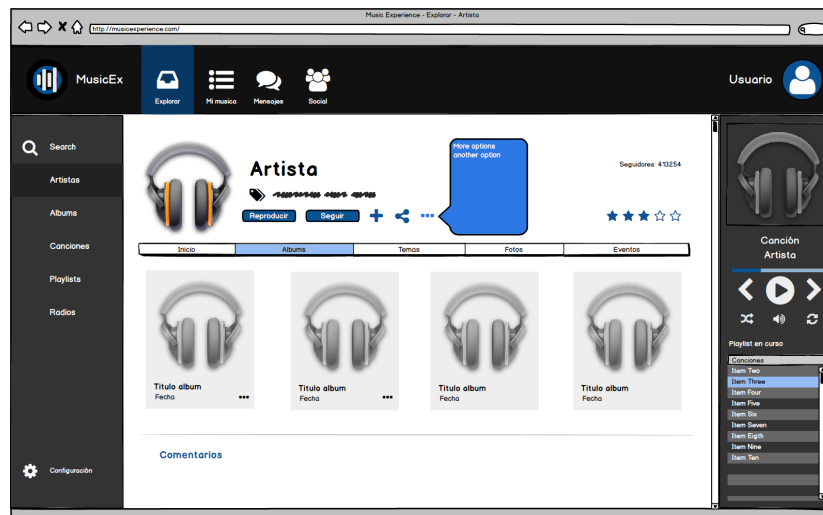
Music Experience - Explorer - Artista

http://musicexperience.com/

MusicEx

Explorar

Mi musica

Mensajes

Social

Usuario

Search

Artistas

Albums

Canciones

Playlists

Radios

Configuración

Artista

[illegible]

Reproducir

Seguir

More options
another option

Seguidores: 413254

| Inicio | Albums | Temas | Fotos | Eventos |
|---|---|---|---|---|

Titulo album
Fecha

Titulo album
Fecha

Titulo album
Fecha

Titulo album
Fecha

Comentarios

Canción
Artista

Playlist en curso

Canciones
Item Two
Item Three
Item Five
Item Five
Item Six
Item Seven
Item Eigth
Item Nine
Item Ten